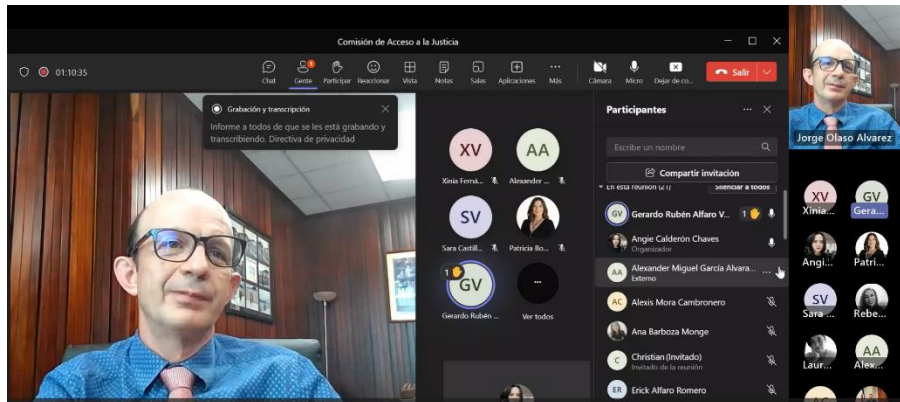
Comisión de Acceso a la Justicia

01:10:35

Chat
Gente
Participar
Reaccionar
Vista
Notas
Salas
Aplicaciones
Más
Cámara
Micro
Dejar de co...
Salir

Grabación y transcripción
Informe a todos de que se les está grabando y transcribiendo. Directiva de privacidad

XV
Xinia Ferná...
AA
Alexander ...
SV
Sara Castill...
Patricia Bo...
GV
Gerardo Rubén ...
...
Ver todos

Participantes
Escribe un nombre
Compartir invitación
En esta reunión (21)
Silenciar a todos
GV Gerardo Rubén Alfaro V...
Angie Calderón Chaves
Organizador
AA Alexander Miguel García Alvara...
Externo
AC Alexis Mora Cambronero
Ana Barboza Monge
C Christian (Invitado)
Invitado de la reunión
ER Erick Alfaro Romero

Jorge Olaso Alvarez
XV Xinia...
GV Gera...
Angi...
Patri...
SV Sara...
Rebe...
Laur...
AA Alex...